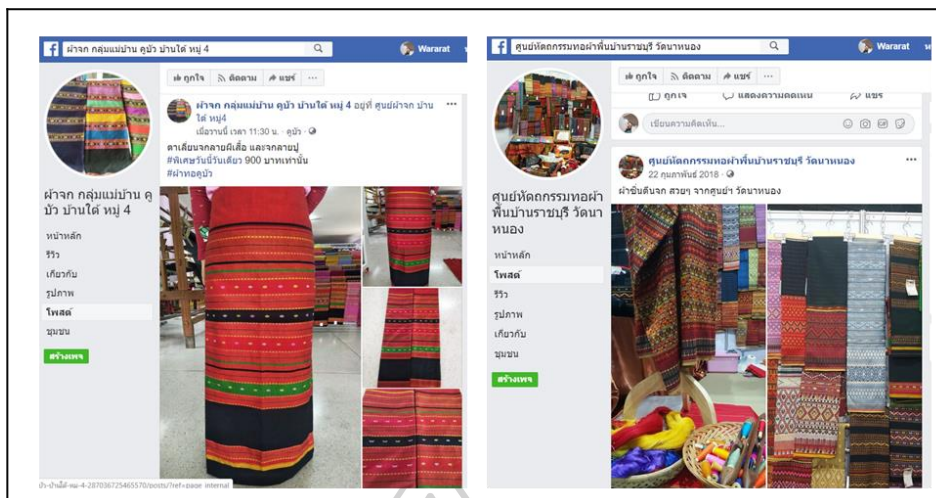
ผ้าจก กลุ่มแม่บ้าน คูบัว บ้านใต้ หมู่ 4

Wararat

ถูกใจ ติดตาม แชร์ ...

ผ้าจก กลุ่มแม่บ้าน คูบัว บ้านใต้ หมู่ 4 อยู่ที่ ศูนย์ผ้าจก บ้านใต้ หมู่4

เมื่อวานนี้ เวลา 11:30 น. · คูบัว ·

ตาเดียวจกลายผีเสื้อ และจกลายปู
#พิเศษวันนี้วันเดียว 900 บาทเท่านั้น
#ผ้าทอคูบัว

ผ้าจก กลุ่มแม่บ้าน คูบัว บ้านใต้ หมู่ 4

หน้าหลัก
รีวิว
เกี่ยวกับ
รูปภาพ
โพสต์
ชุมชน
สร้างเพจ

บัว-บ้านใต้-หมู่-4-287036725465570/posts/?ref=page_internal

ศูนย์หัตถกรรมทอผ้าพื้นบ้านราชบุรี วัดนาหนอง

Wararat

ถูกใจ ติดตาม แชร์ ...

ถูกใจ แสดงความคิดเห็น แชร์

เขียนความคิดเห็น...

ศูนย์หัตถกรรมทอผ้าพื้นบ้านราชบุรี วัดนาหนอง

22 กุมภาพันธ์ 2018 ·

ผ้าซิ่นตีนจก สวยๆ จากศูนย์ฯ วัดนาหนอง

ศูนย์หัตถกรรมทอผ้าพื้นบ้านราชบุรี วัดนาหนอง

หน้าหลัก
โพสต์
รีวิว
รูปภาพ
เกี่ยวกับ
ชุมชน
สร้างเพจ